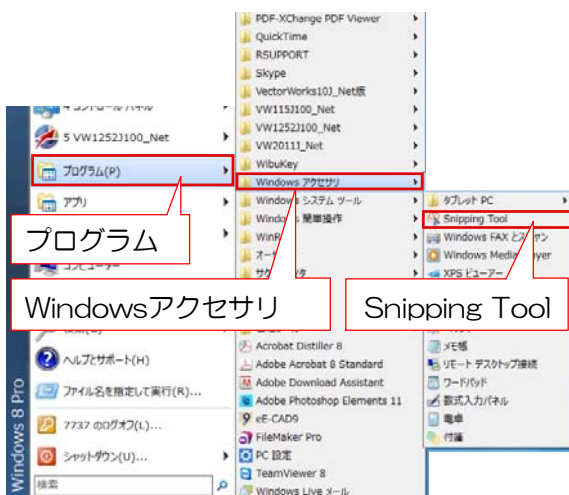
PDF-XChange PDF Viewer
QuickTime
RSUPPORT
Skype
VectorWorks10J_Net版
VW115J100_Net
VW1252J100_Net
VW2011J_Net
WibuKey
Windows アクセサリ
Windows システム ツール
Windo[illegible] 簡単操作
WinR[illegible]
オー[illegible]
サ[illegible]

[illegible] コントロール パネル
5 VW1252J100_Net
プログラム(P)
アプリ
コンピューター
ヘルプとサポート(H)
ファイル名を指定して実行(R)...
7737 のログオフ(L)...
シャットダウン(U)...
検索
Windows 8 Pro

タブレット PC
Snipping Tool
Windows FAX とスキャン
Windows Media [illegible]ayer
XPS ビューアー
メモ帳
リモート デスクトップ接続
ワードパッド
数式入力パネル
電卓
付箋

Acrobat Distiller 8
Adobe Acrobat 8 Standard
Adobe Download Assistant
Adobe Photoshop Elements 11
eE-CAD9
FileMaker Pro
PC 設定
TeamViewer 8
Windows Live メール

プログラム
Windowsアクセサリ
Snipping Tool